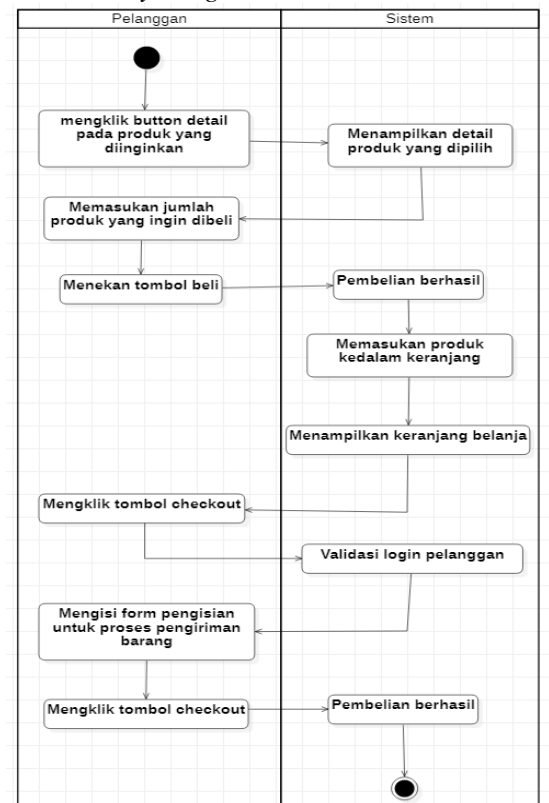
Pelanggan

Sistem

mengklik button detail pada produk yang diinginkan

Menampilkan detail produk yang dipilih

Memasukan jumlah produk yang ingin dibeli

Menekan tombol beli

Pembelian berhasil

Memasukan produk kedalam keranjang

Menampilkan keranjang belanja

Mengklik tombol checkout

Validasi login pelanggan

Mengisi form pengisian untuk proses pengiriman barang

Mengklik tombol checkout

Pembelian berhasil